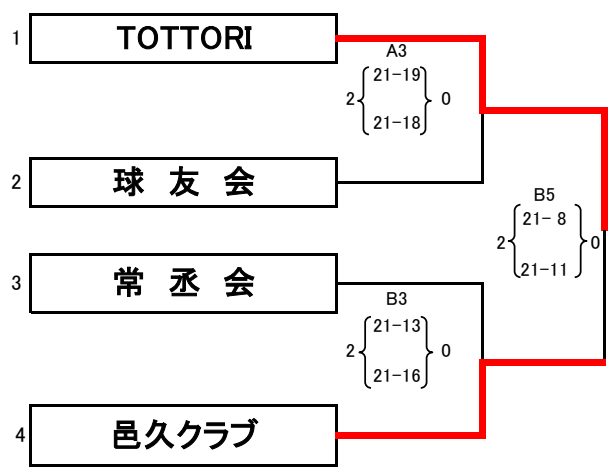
1 TOTTORI

A3
2 $\left\{\begin{array}{l}21-19\\21-18\end{array}\right\}$ 0

2 球 友 会

B5
2 $\left\{\begin{array}{l}21-8\\21-11\end{array}\right\}$ 0

3 常 丞 会

B3
2 $\left\{\begin{array}{l}21-13\\21-16\end{array}\right\}$ 0

4 邑久クラブ